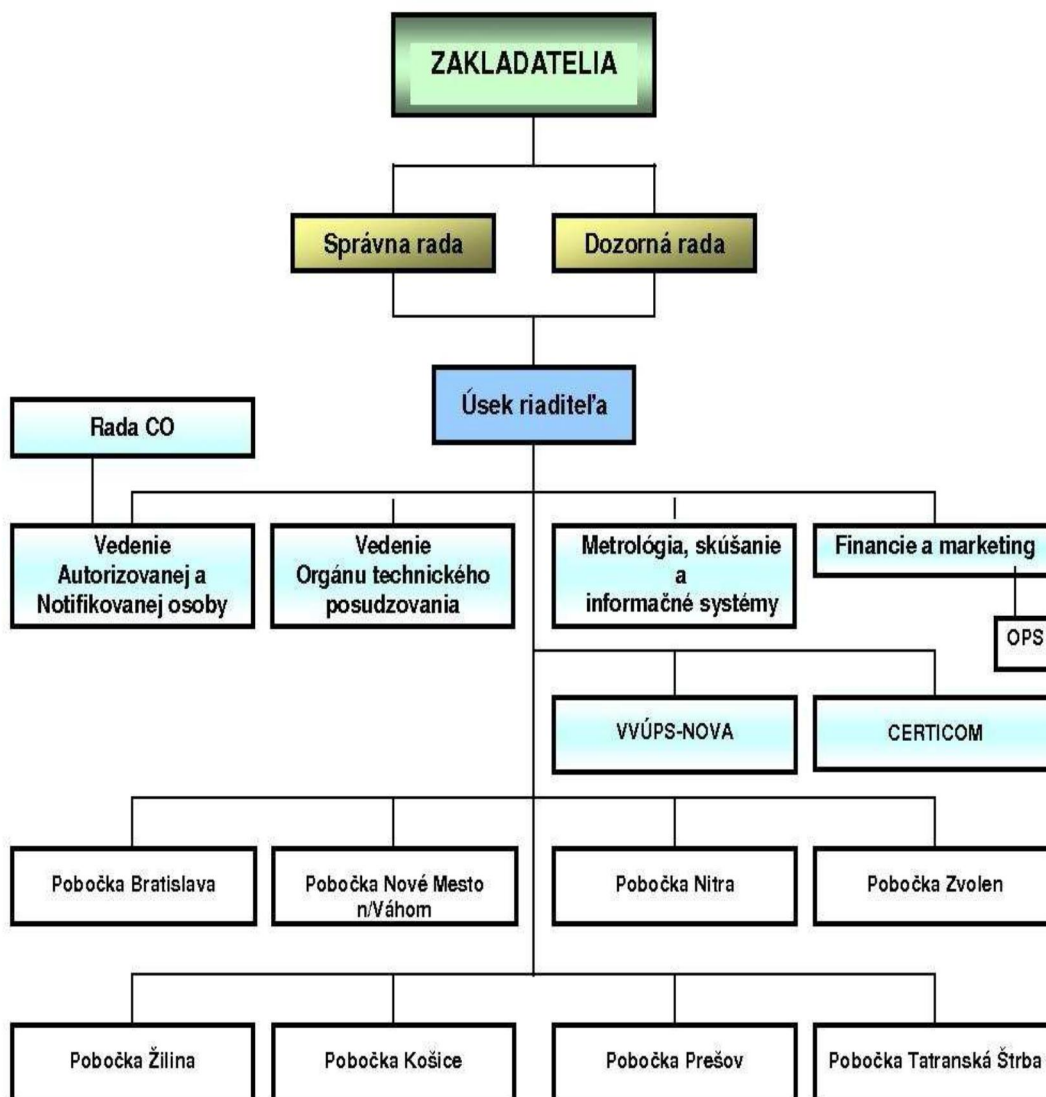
ZAKLADATELIA

Správna rada

Dozorná rada

Úsek riaditeľa

Rada CO

Vedenie Autorizovanej a Notifikovanej osoby

Vedenie Orgánu technického posudzovania

Metrológia, skúšanie a informačné systémy

Financie a marketing

OPS

VVÚPS-NOVA

CERTICOM

Pobočka Bratislava

Pobočka Nové Mesto n/Váhom

Pobočka Nitra

Pobočka Zvolen

Pobočka Žilina

Pobočka Košice

Pobočka Prešov

Pobočka Tatranská Štrba